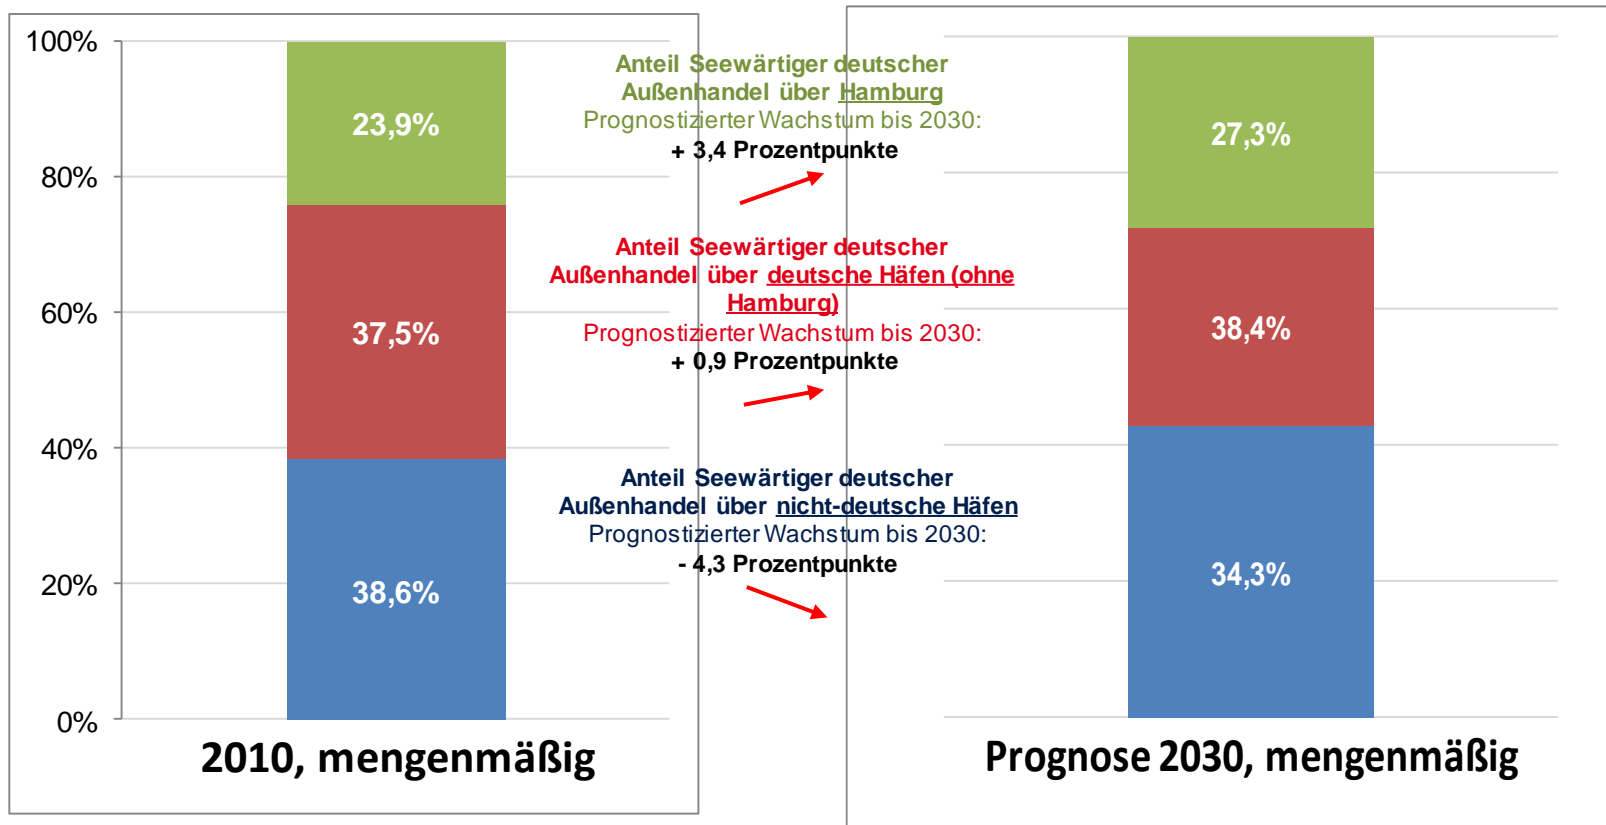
100%
80%
60%
40%
20%
0%

23,9%
37,5%
38,6%

2010, mengenmäßig

Anteil Seewärtiger deutscher Außenhandel über Hamburg
Prognostizierter Wachstum bis 2030:
+ 3,4 Prozentpunkte

Anteil Seewärtiger deutscher Außenhandel über deutsche Häfen (ohne Hamburg)
Prognostizierter Wachstum bis 2030:
+ 0,9 Prozentpunkte

Anteil Seewärtiger deutscher Außenhandel über nicht-deutsche Häfen
Prognostizierter Wachstum bis 2030:
- 4,3 Prozentpunkte

27,3%
38,4%
34,3%

Prognose 2030, mengenmäßig